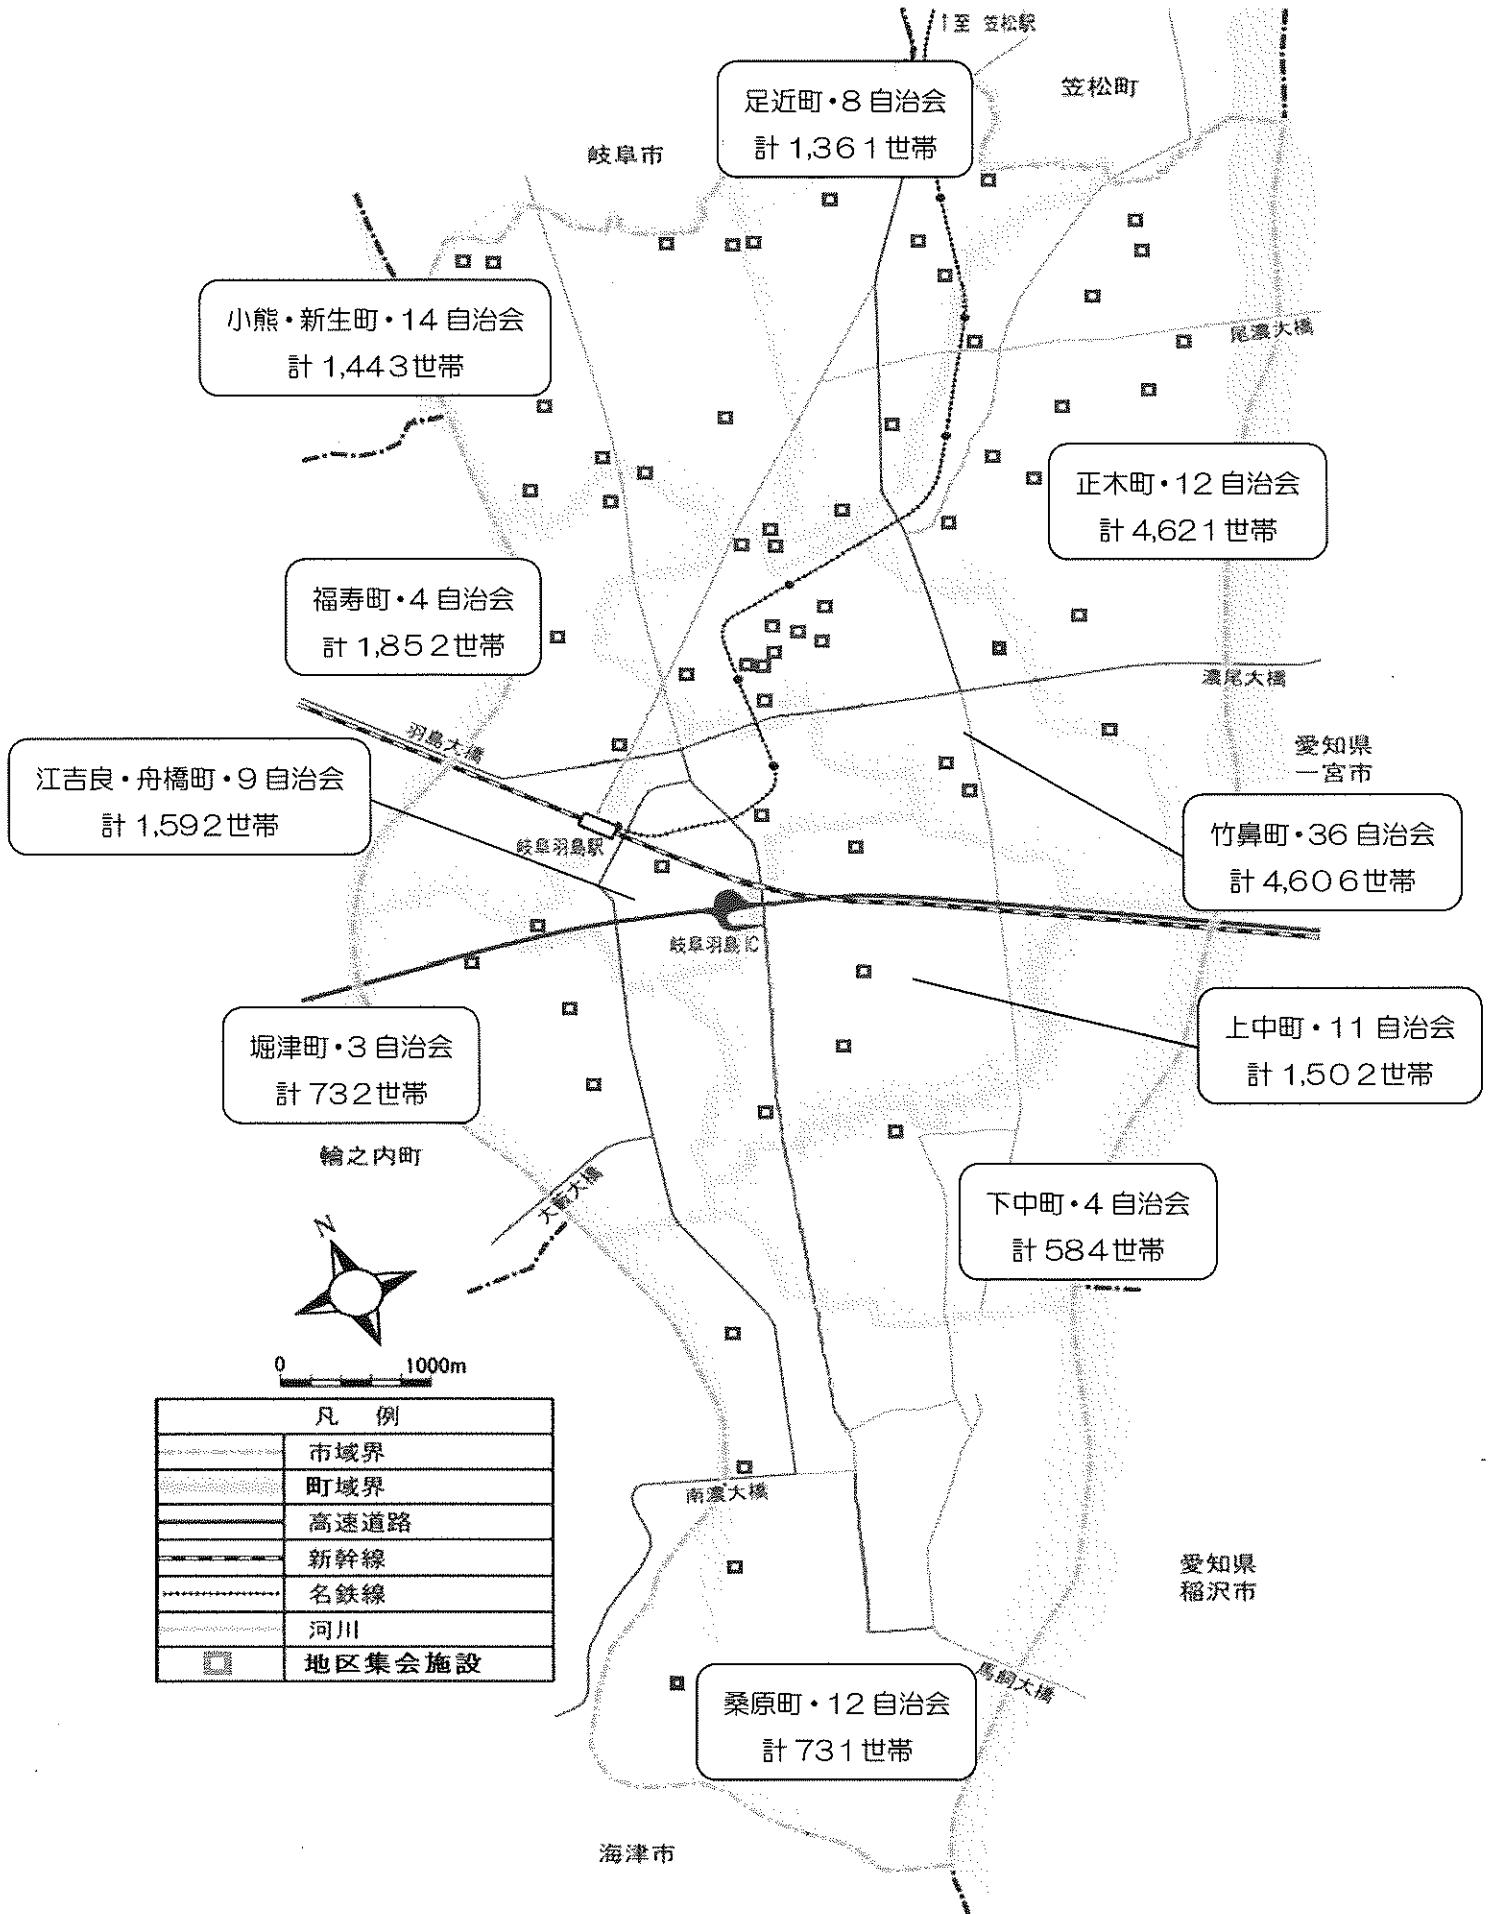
至 笠松駅

笠松町

足近町・8 自治会
計 1,361 世帯

岐阜市

小熊・新生町・14 自治会
計 1,443 世帯

尾濃大橋

正木町・12 自治会
計 4,621 世帯

福寿町・4 自治会
計 1,852 世帯

濃尾大橋

羽島大橋

江吉良・舟橋町・9 自治会
計 1,592 世帯

愛知県
一宮市

竹鼻町・36 自治会
計 4,606 世帯

岐阜羽島駅

岐阜羽島 IC

上中町・11 自治会
計 1,502 世帯

堀津町・3 自治会
計 732 世帯

輪之内町

大藪大橋

下中町・4 自治会
計 584 世帯

N

0 1000m

| 凡　例 | |
|---|---|
| | 市域界 |
| | 町域界 |
| | 高速道路 |
| | 新幹線 |
| | 名鉄線 |
| | 河川 |
| | 地区集会施設 |

南濃大橋

愛知県
稲沢市

馬飼大橋

桑原町・12 自治会
計 731 世帯

海津市